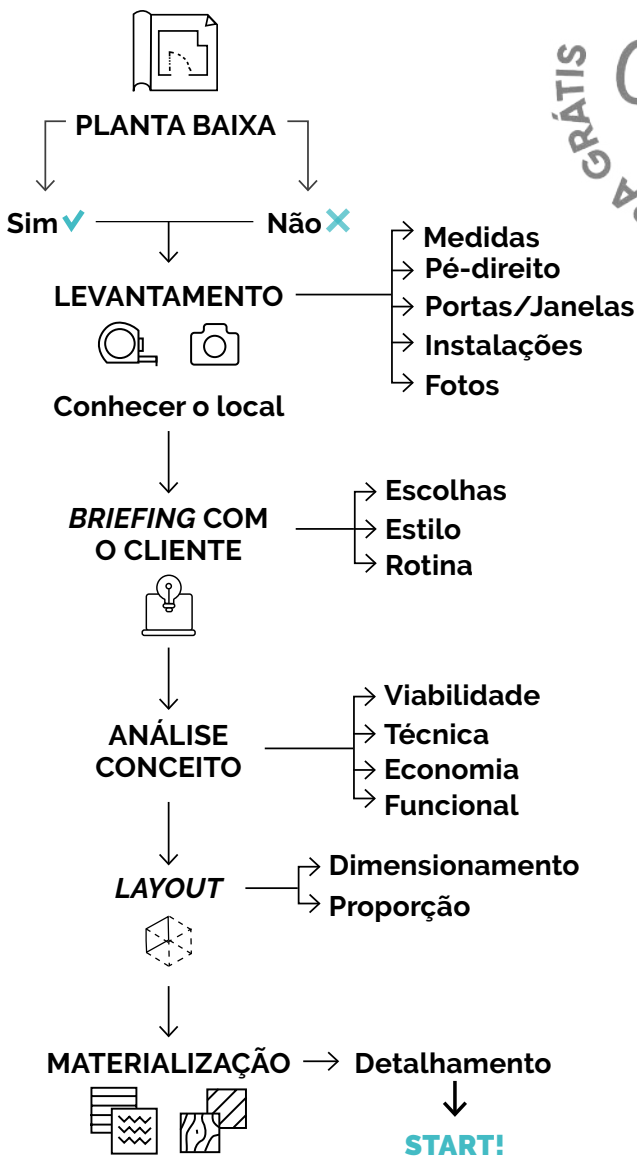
PLANTA BAIXA

Sim ✓

Não ✕

LEVANTAMENTO

Medidas
Pé-direito
Portas/Janelas
Instalações
Fotos

Conhecer o local

*BRIEFING* COM O CLIENTE

Escolhas
Estilo
Rotina

ANÁLISE CONCEITO

Viabilidade
Técnica
Economia
Funcional

*LAYOUT*

Dimensionamento
Proporção

MATERIALIZAÇÃO → Detalhamento

START!

GRÁTIS